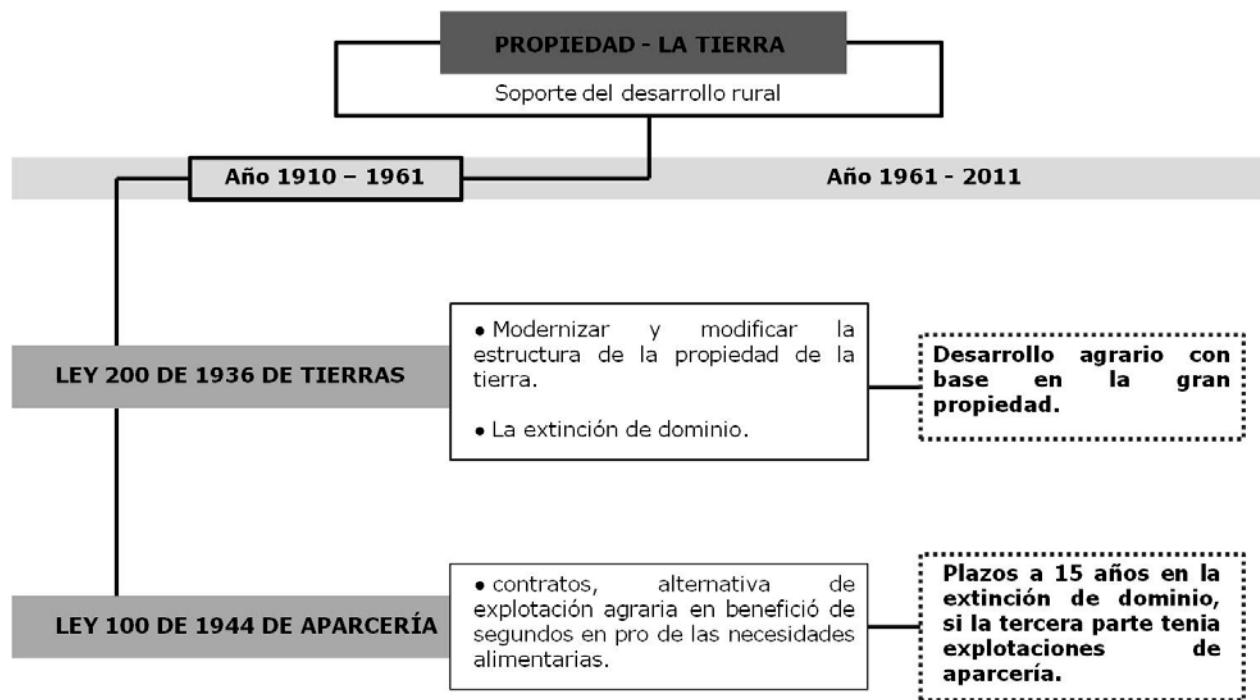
PROPIEDAD - LA TIERRA

Soporte del desarrollo rural

Año 1910 – 1961

Año 1961 - 2011

LEY 200 DE 1936 DE TIERRAS

• Modernizar y modificar la estructura de la propiedad de la tierra.

• La extinción de dominio.

Desarrollo agrario con base en la gran propiedad.

LEY 100 DE 1944 DE APARCERÍA

• contratos, alternativa de explotación agraria en benefició de segundos en pro de las necesidades alimentarias.

Plazos a 15 años en la extinción de dominio, si la tercera parte tenia explotaciones de aparcería.